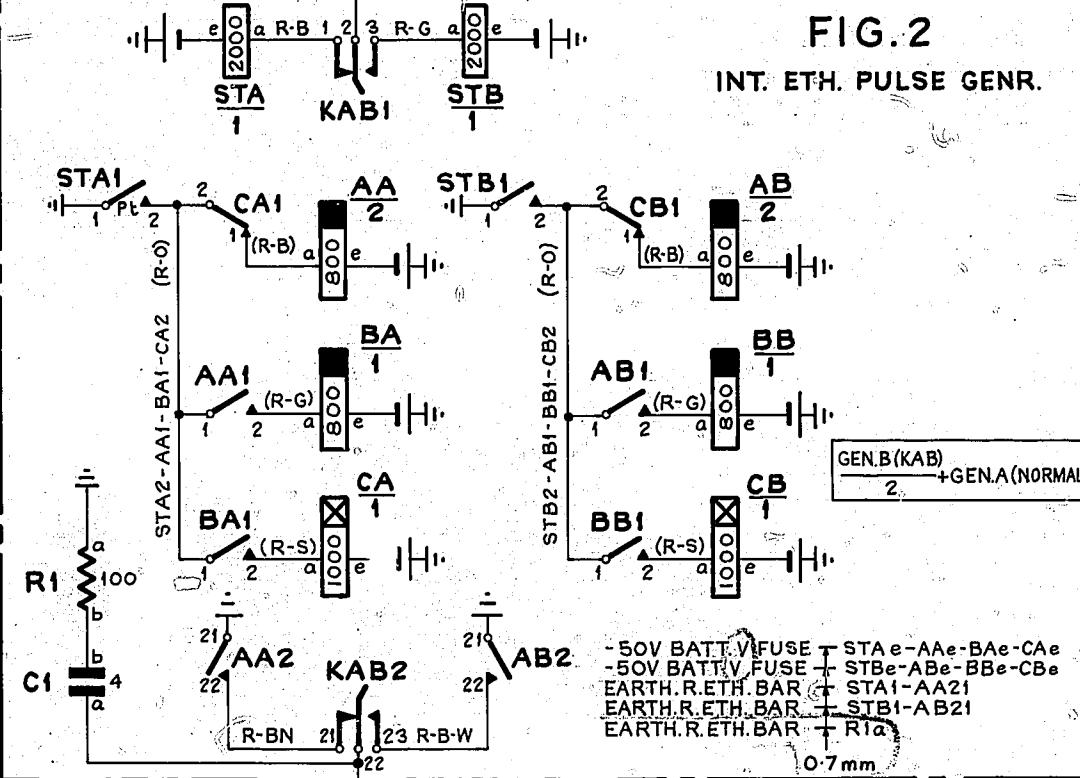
FIG. 2

INT. ETH. PULSE GENR.

e 2000 a R-B 1 2 3 R-G a 2000 e

STA 1

KAB1

STB 1

STA1 1 Pt 2

2 CA1 1 (R-B)

AA 2

a 800 e

STB1 1 2

2 CB1 1 (R-B)

AB 2

a 800 e

(R-O)

(R-O)

BA 1

AA1 1 2 (R-G) a 800 e

BB 1

AB1 1 2 (R-G) a 800 e

STA2-AA1-BA1-CA2

STB2-AB1-BB1-CB2

$\frac{\text{GEN.B(KAB)}}{2}$+GEN.A(NORMAL

CA 1

BA1 1 2 (R-S) a 1000 e

CB 1

BB1 1 2 (R-S) a 1000 e

R1 a 100 b

C1 b 4 a

21 AA2 22

KAB2

21 AB2 22

R-BN 21 23 R-B-W 22

-50V BATT. V. FUSE STA e-AAe-BAe-CAe
-50V BATT. V. FUSE STBe-ABe-BBe-CBe
EARTH. R. ETH. BAR STA1-AA21
EARTH. R. ETH. BAR STB1-AB21
EARTH. R. ETH. BAR R1a

0.7mm